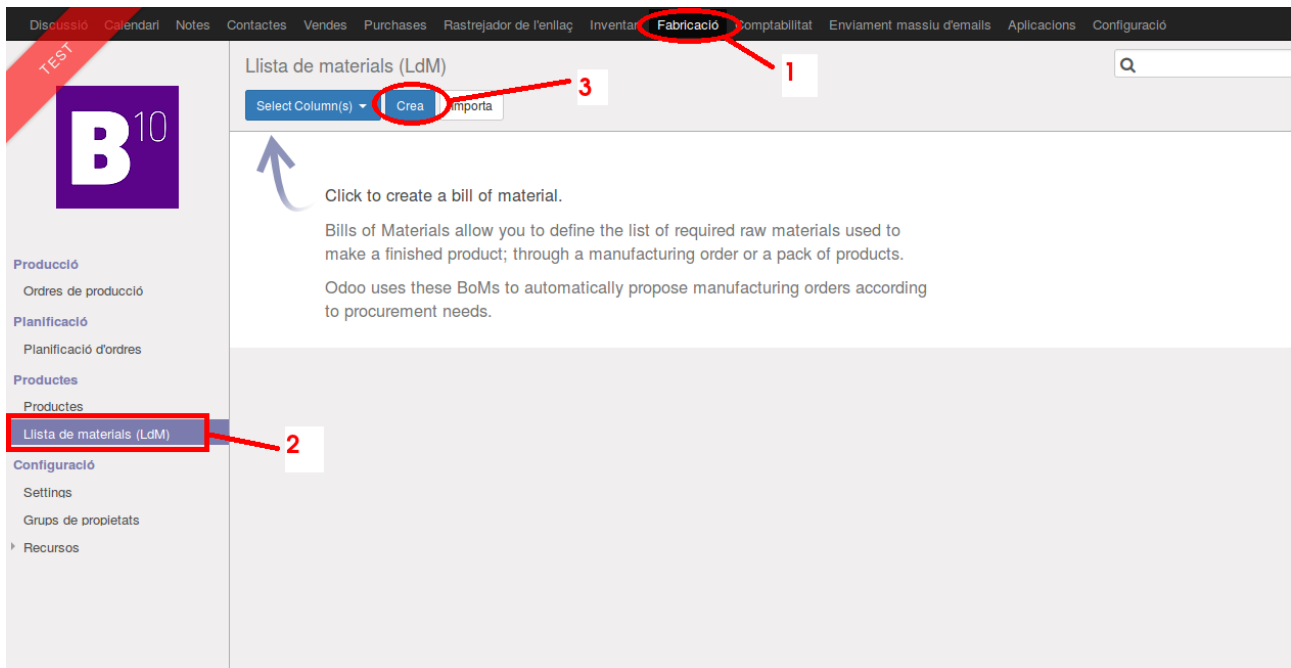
Discussió Calendari Notes Contactes Vendes Purchases Rastrejador de l'enllaç Inventari Fabricació Comptabilitat Enviament massiu d'emails Aplicacions Configuració

TEST

B 10

1

Llista de materials (LdM)

3

Select Column(s) Crea Importa

Click to create a bill of material.

Bills of Materials allow you to define the list of required raw materials used to make a finished product; through a manufacturing order or a pack of products.

Odoo uses these BoMs to automatically propose manufacturing orders according to procurement needs.

Producció
Ordres de producció
Planificació
Planificació d'ordres
Productes
Productes
Llista de materials (LdM)
Configuració
Settings
Grups de propietats
Recursos

2